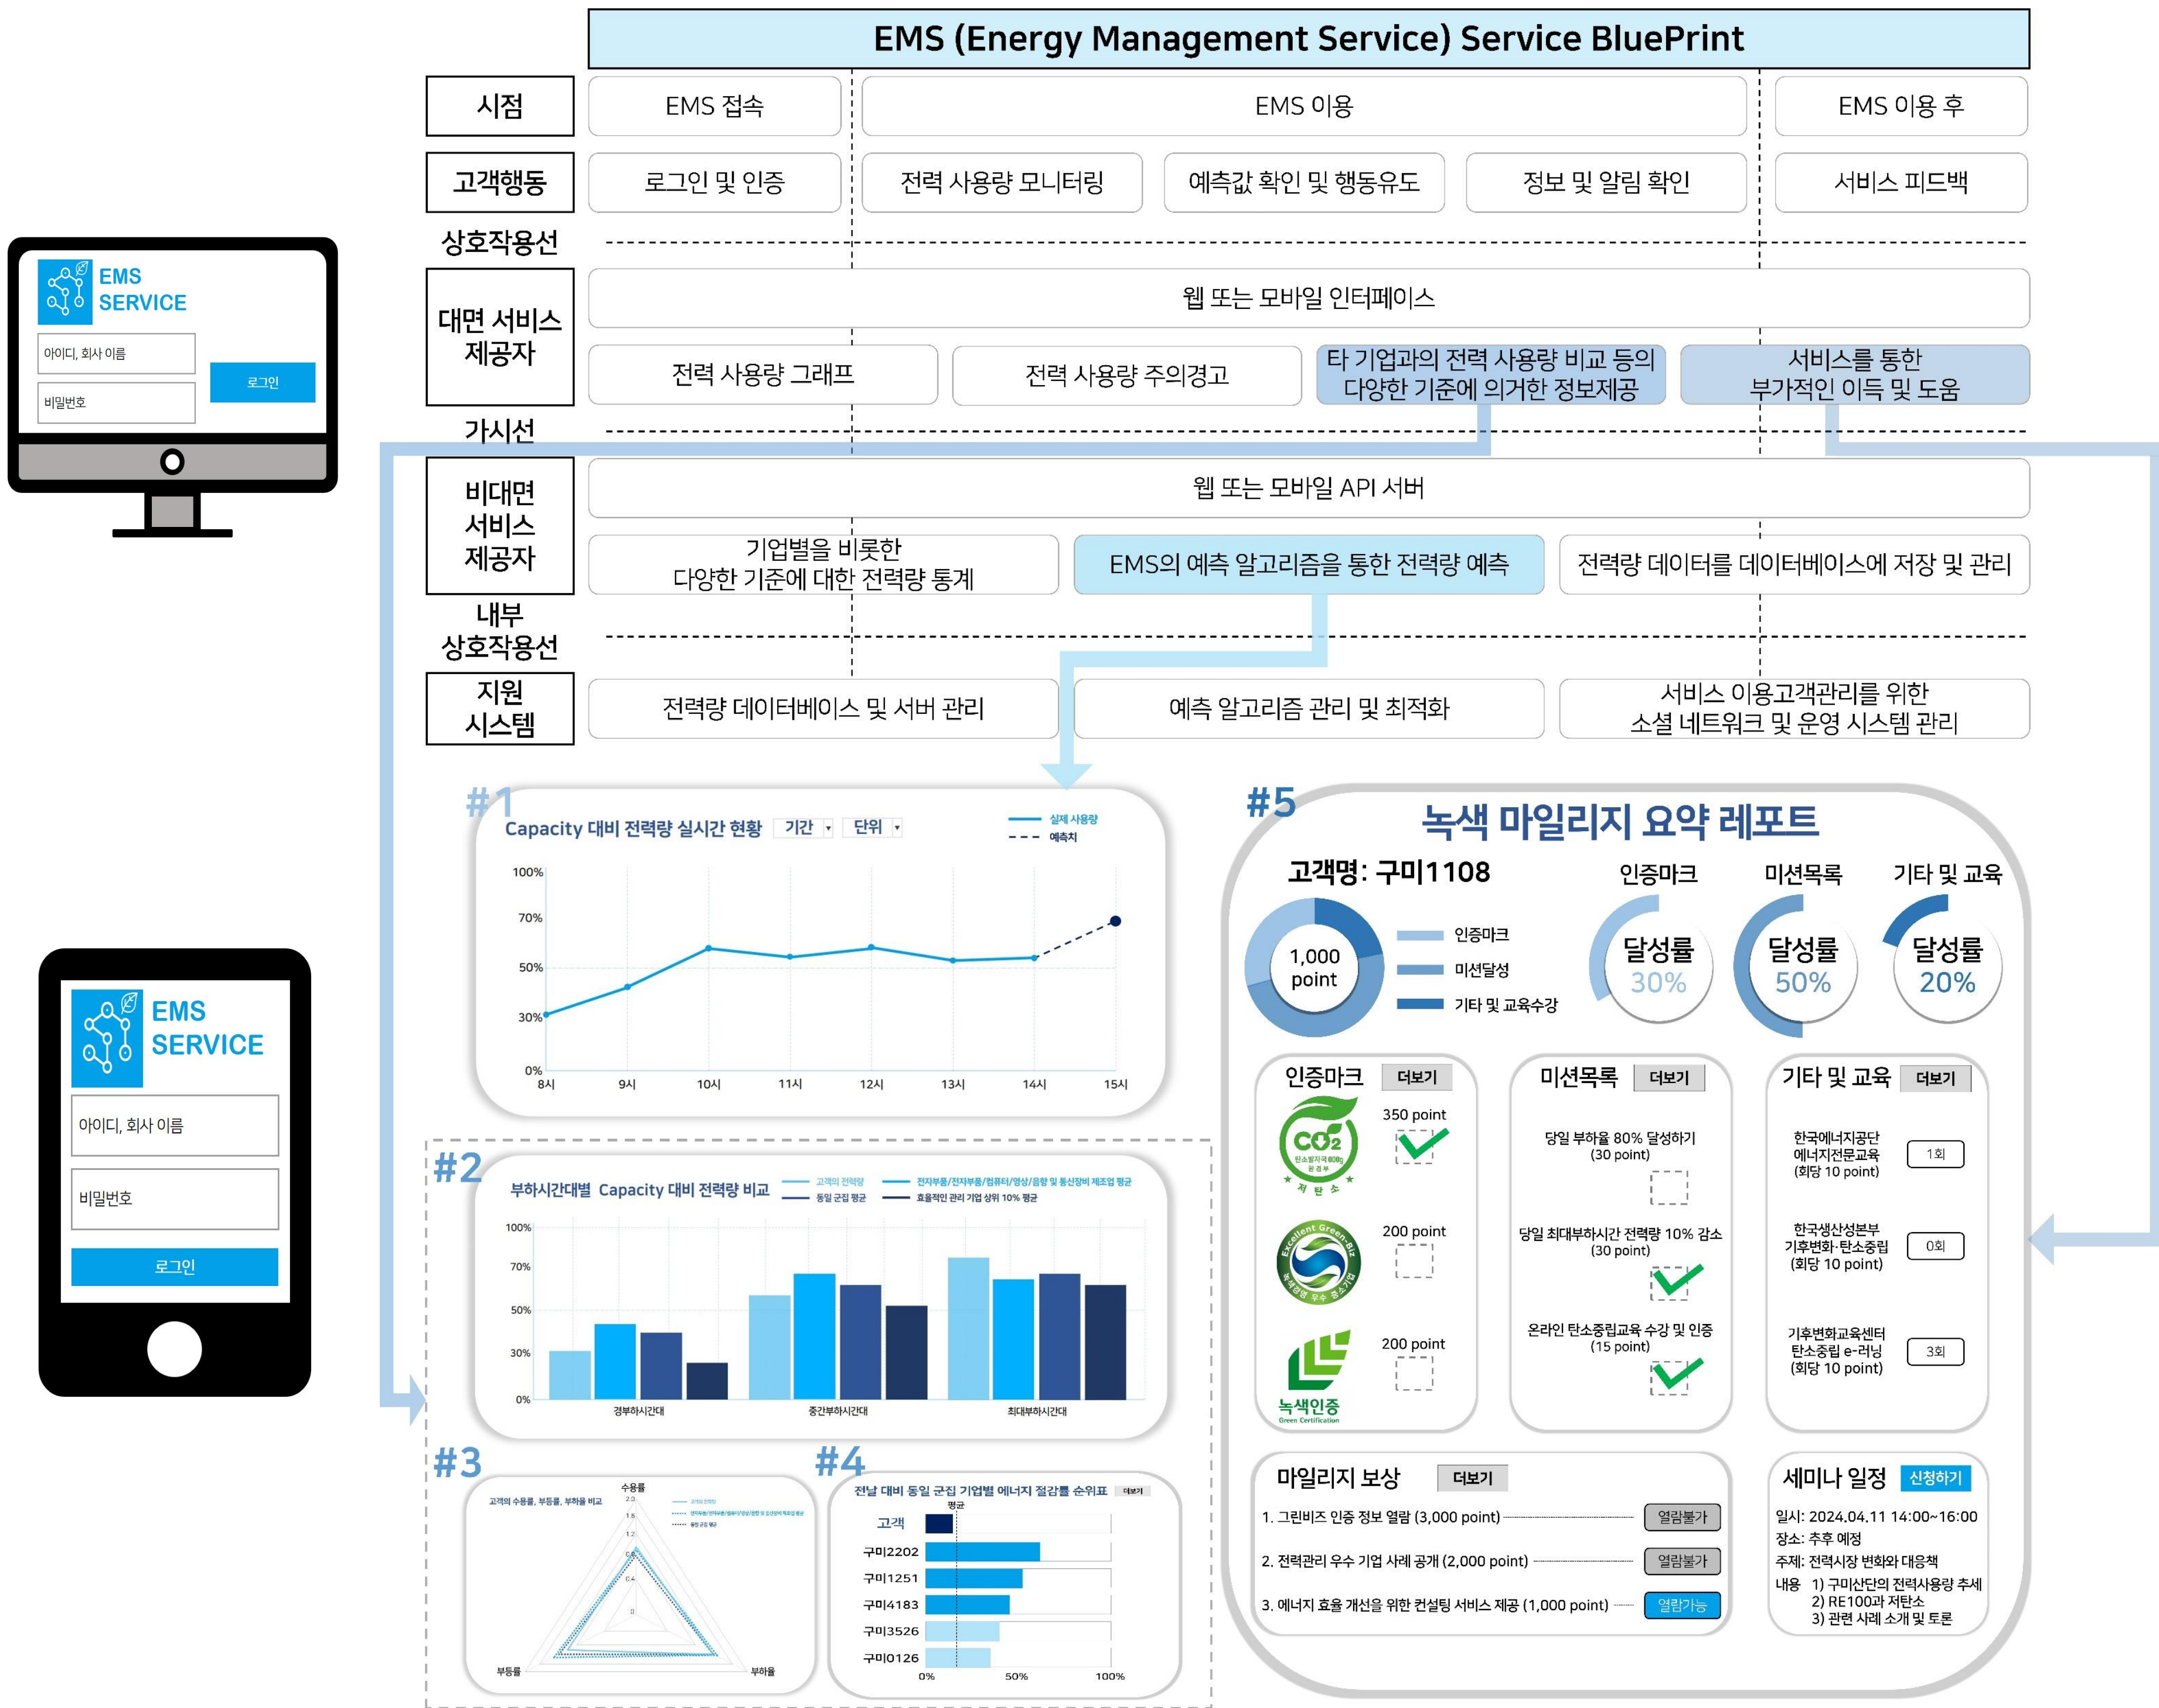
EMS (Energy Management Service) Service BluePrint

| 시점 | EMS 접속 | EMS 이용 | | | EMS 이용 후 |
|---|---|---|---|---|---|
| 고객행동 | 로그인 및 인증 | 전력 사용량 모니터링 | 예측값 확인 및 행동유도 | 정보 및 알림 확인 | 서비스 피드백 |

상호작용선

대면 서비스 제공자
웹 또는 모바일 인터페이스
전력 사용량 그래프
전력 사용량 주의경고
타 기업과의 전력 사용량 비교 등의 다양한 기준에 의거한 정보제공
서비스를 통한 부가적인 이득 및 도움

가시선

비대면 서비스 제공자
웹 또는 모바일 API 서버
기업별을 비롯한 다양한 기준에 대한 전력량 통계
EMS의 예측 알고리즘을 통한 전력량 예측
전력량 데이터를 데이터베이스에 저장 및 관리

내부 상호작용선

지원 시스템
전력량 데이터베이스 및 서버 관리
예측 알고리즘 관리 및 최적화
서비스 이용고객관리를 위한 소셜 네트워크 및 운영 시스템 관리

EMS SERVICE
아이디, 회사 이름
비밀번호
로그인

EMS SERVICE
아이디, 회사 이름
비밀번호
로그인

#1
Capacity 대비 전력량 실시간 현황 기간 단위
실제 사용량
예측치
100% 70% 50% 30% 0%
8시 9시 10시 11시 12시 13시 14시 15시

#2
부하시간대별 Capacity 대비 전력량 비교
고객의 전력량
동일 군집 평균
전자부품/전자부품/컴퓨터/영상/음향 및 통신장비 제조업 평균
효율적인 관리 기업 상위 10% 평균
100% 70% 50% 30% 0%
경부하시간대 중간부하시간대 최대부하시간대

#3
고객의 수용률, 부등률, 부하율 비교
수용률
2.0 1.6 1.2 0.8 0.4 0
부등률 부하율

#4
전날 대비 동일 군집 기업별 에너지 절감률 순위표 더보기
평균
고객
구미2202
구미1251
구미4183
구미3526
구미0126
0% 50% 100%

#5
녹색 마일리지 요약 레포트
고객명: 구미1108
1,000 point
인증마크
미션달성
기타 및 교육수강
인증마크 달성률 30%
미션목록 달성률 50%
기타 및 교육 달성률 20%

인증마크 더보기
350 point
200 point
200 point
녹색인증 Green Certification

미션목록 더보기
당일 부하율 80% 달성하기 (30 point)
당일 최대부하시간 전력량 10% 감소 (30 point)
온라인 탄소중립교육 수강 및 인증 (15 point)

기타 및 교육 더보기
한국에너지공단 에너지전문교육 (회당 10 point) 1회
한국생산성본부 기후변화·탄소중립 (회당 10 point) 0회
기후변화교육센터 탄소중립 e-러닝 (회당 10 point) 3회

마일리지 보상 더보기
1. 그린비즈 인증 정보 열람 (3,000 point) 열람불가
2. 전력관리 우수 기업 사례 공개 (2,000 point) 열람불가
3. 에너지 효율 개선을 위한 컨설팅 서비스 제공 (1,000 point) 열람가능

세미나 일정 신청하기
일시: 2024.04.11 14:00~16:00
장소: 추후 예정
주제: 전력시장 변화와 대응책
내용 1) 구미산단의 전력사용량 추세
2) RE100과 저탄소
3) 관련 사례 소개 및 토론